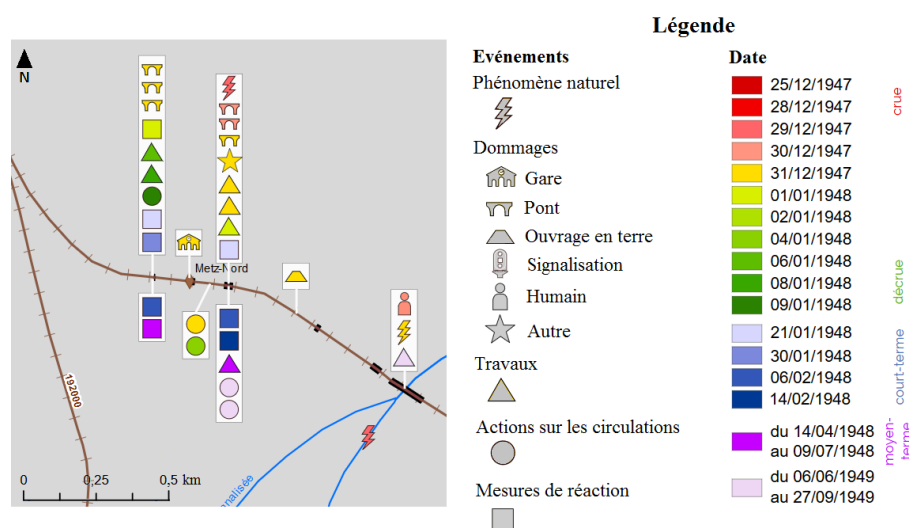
N

Metz-Nord

192000

0 0,25 0,5 km

nalisée

Légende

Evénements

Phénomène naturel

Dommages

Gare

Pont

Ouvrage en terre

Signalisation

Humain

Autre

Travaux

Actions sur les circulations

Mesures de réaction

Date

25/12/1947
28/12/1947
29/12/1947
30/12/1947
31/12/1947
01/01/1948
02/01/1948
04/01/1948
06/01/1948
08/01/1948
09/01/1948
21/01/1948
30/01/1948
06/02/1948
14/02/1948
du 14/04/1948 au 09/07/1948
du 06/06/1949 au 27/09/1949

crue

décrue

court-terme

moyen-terme